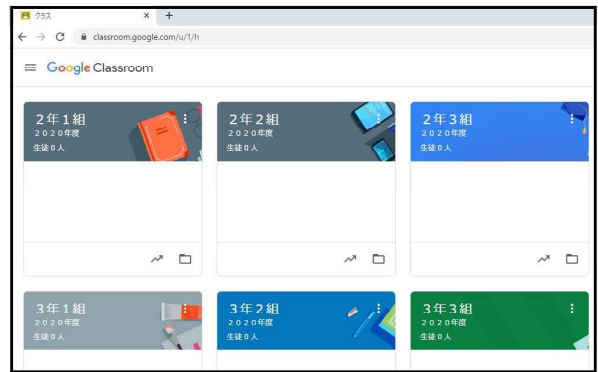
クラス × +

classroom.google.com/u/1/h

Google Classroom

2年1組
2020年度
生徒0人

2年2組
2020年度
生徒0人

2年3組
2020年度
生徒0人

3年1組
2020年度
生徒0人

3年2組
2020年度
生徒0人

3年3組
2020年度
生徒0人